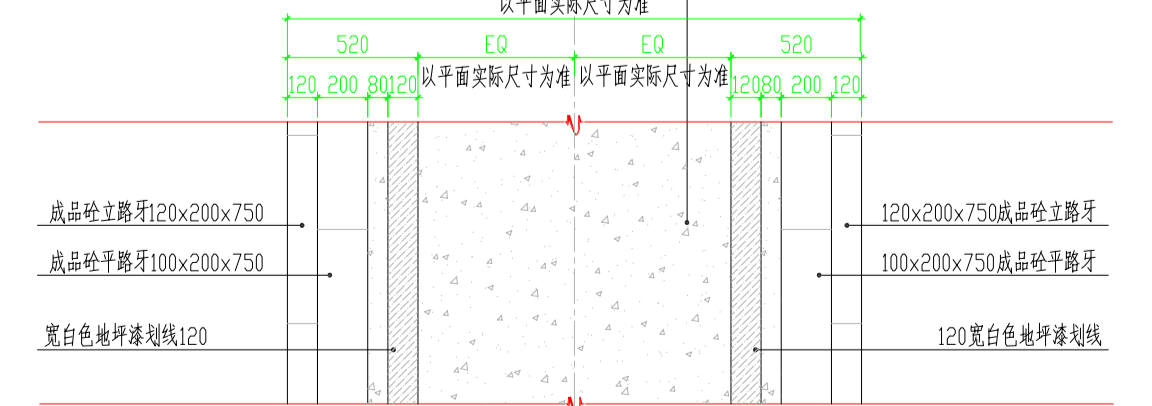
以平面实际尺寸为准

520 EQ EQ 520

120 200 80 120 以平面实际尺寸为准 以平面实际尺寸为准 120 80 200 120

成品砼立路牙120x200x750

成品砼平路牙100x200x750

宽白色地坪漆划线120

120x200x750成品砼立路牙

100x200x750成品砼平路牙

120宽白色地坪漆划线